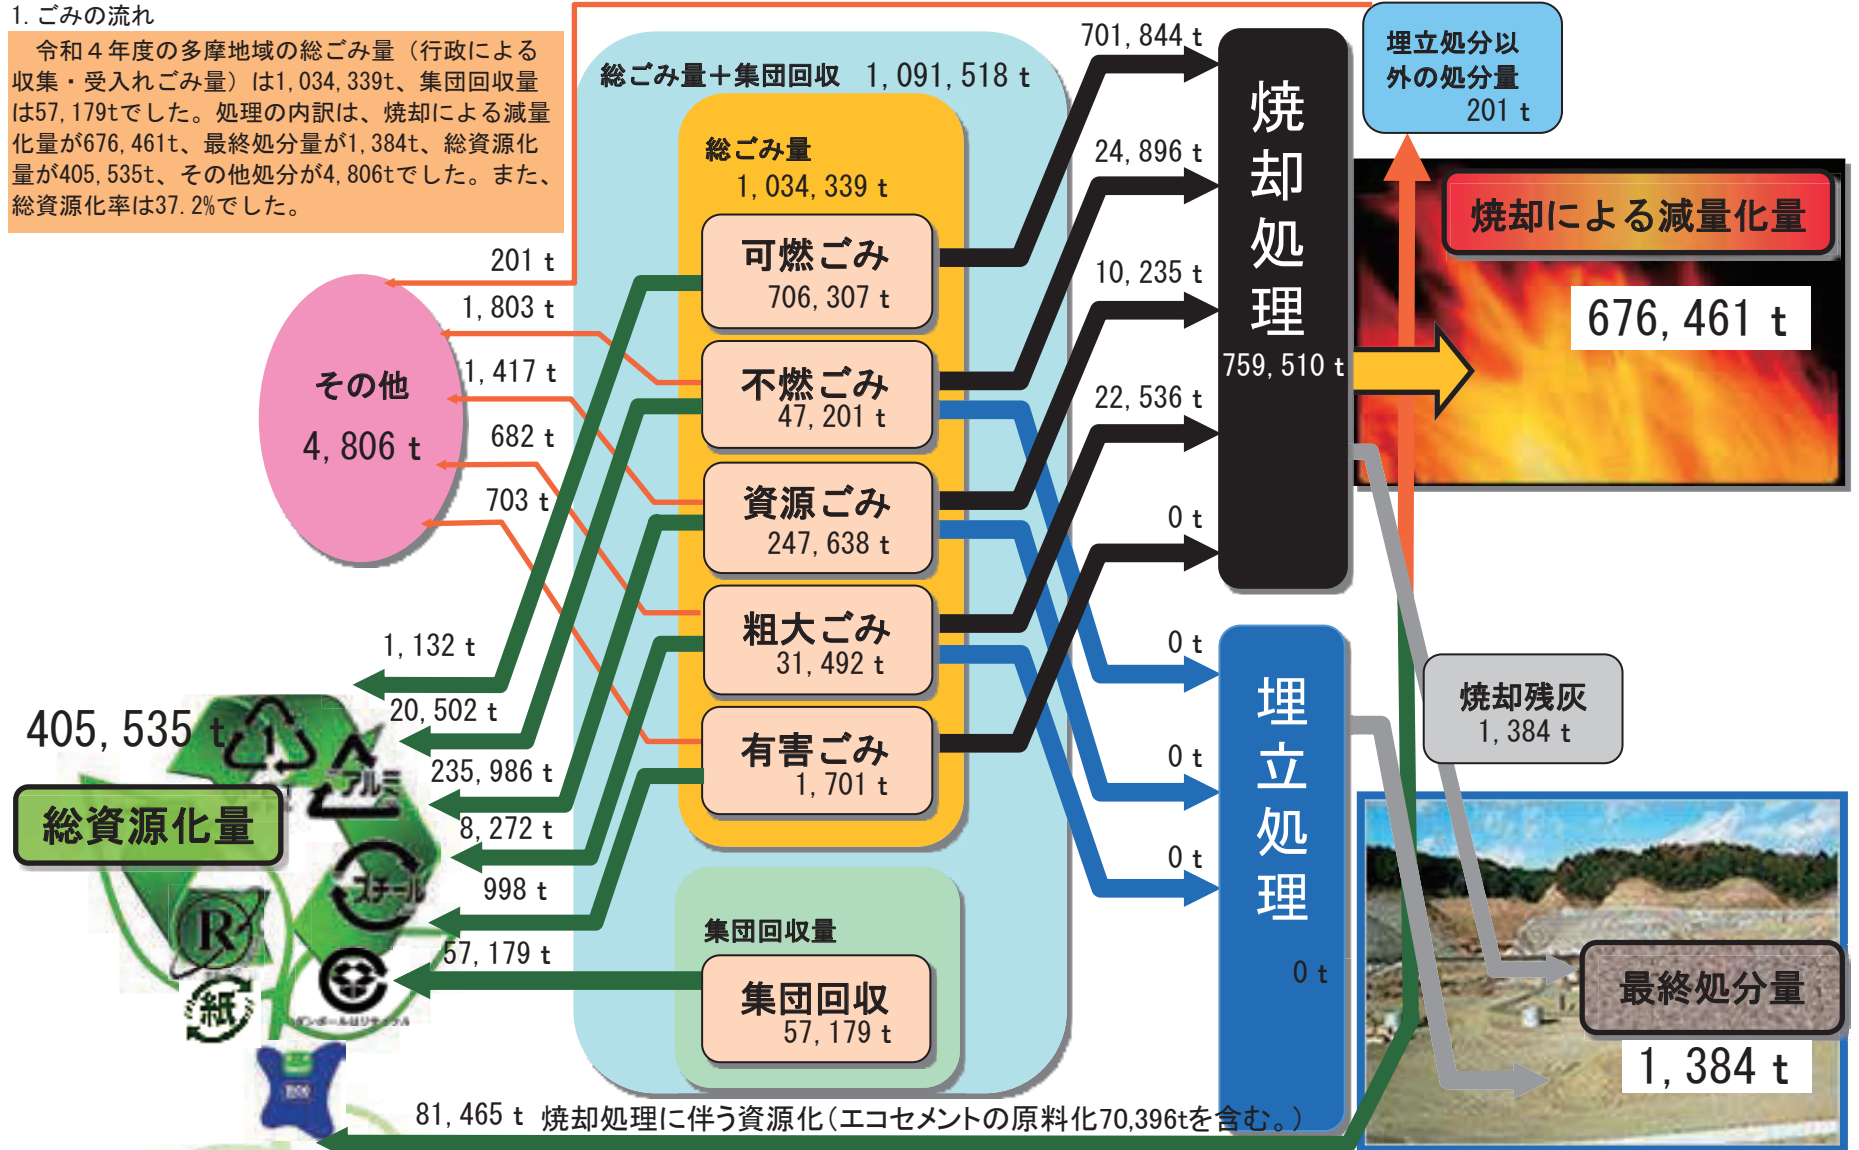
1. ごみの流れ

令和４年度の多摩地域の総ごみ量（行政による収集・受入れごみ量）は1, 034, 339t、集団回収量は57, 179tでした。処理の内訳は、焼却による減量化量が676, 461t、最終処分量が1, 384t、総資源化量が405, 535t、その他処分が4, 806tでした。また、総資源化率は37. 2%でした。

総ごみ量＋集団回収　1, 091, 518 t

総ごみ量
1, 034, 339 t

可燃ごみ
706, 307 t

不燃ごみ
47, 201 t

資源ごみ
247, 638 t

粗大ごみ
31, 492 t

有害ごみ
1, 701 t

集団回収量

集団回収
57, 179 t

その他
4, 806 t

201 t
1, 803 t
1, 417 t
682 t
703 t

1, 132 t
20, 502 t
235, 986 t
8, 272 t
998 t
57, 179 t

405, 535 t

総資源化量

アルミ
スチール
紙

701, 844 t
24, 896 t
10, 235 t
22, 536 t
0 t
0 t
0 t
0 t

焼却処理
759, 510 t

埋立処分以外の処分量
201 t

焼却による減量化量

676, 461 t

焼却残灰
1, 384 t

埋立処理

0 t

最終処分量

1, 384 t

81, 465 t　焼却処理に伴う資源化（エコセメントの原料化70,396tを含む。）